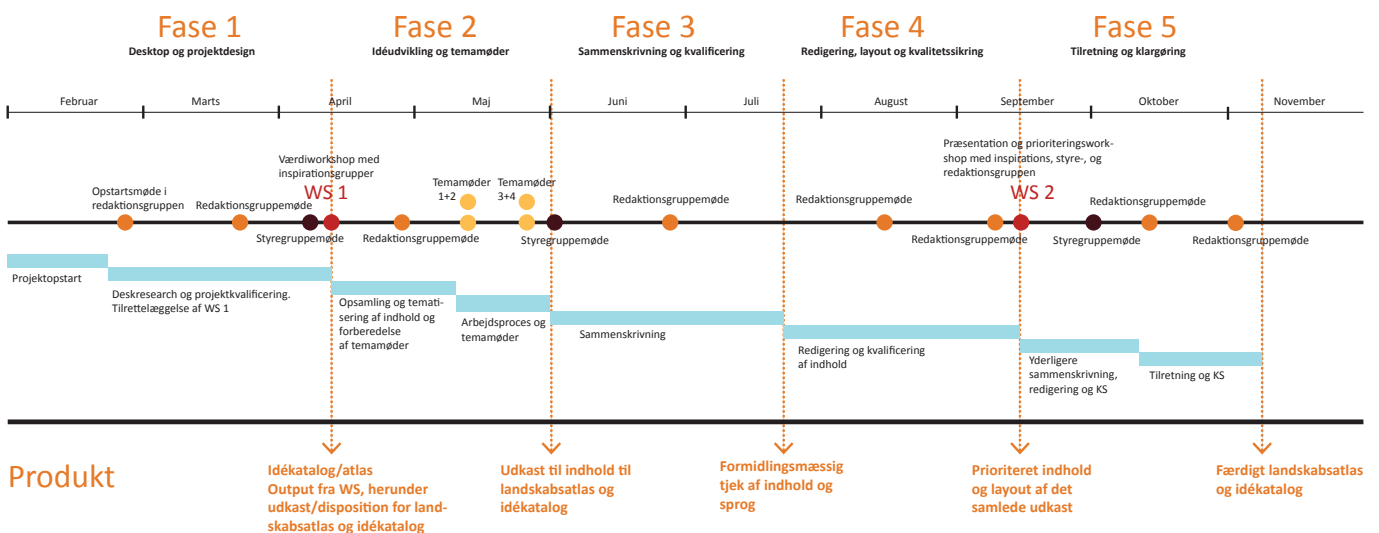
Fase 1
Desktop og projektdesign

Fase 2
Idéudvikling og temamøder

Fase 3
Sammenskrivning og kvalificering

Fase 4
Redigering, layout og kvalitetssikring

Fase 5
Tilretning og klargøring

Februar
Marts
April
Maj
Juni
Juli
August
September
Oktober
November

Værdiworkshop med inspirationsgrupper
WS 1
Opstartsmøde i redaktionsgruppen
Redaktionsgruppemøde
Styregruppemøde
Redaktionsgruppemøde
Temamøder 1+2
Temamøder 3+4
Styregruppemøde
Redaktionsgruppemøde
Redaktionsgruppemøde
Præsentation og prioriteringsworkshop med inspirations, styre-, og redaktionsgruppen
WS 2
Redaktionsgruppemøde
Redaktionsgruppemøde
Styregruppemøde
Redaktionsgruppemøde

Projektopstart
Deskresearch og projektkvalificering. Tilrettelæggelse af WS 1
Opsamling og tematisering af indhold og forberedelse af temamøder
Arbejdsproces og temamøder
Sammenskrivning
Redigering og kvalificering af indhold
Yderligere sammenskrivning, redigering og KS
Tilretning og KS

Produkt

Idékatalog/atlas
Output fra WS, herunder udkast/disposition for landskabsatlas og idékatalog

Udkast til indhold til landskabsatlas og idékatalog

Formidlingsmæssig tjek af indhold og sprog

Prioriteret indhold og layout af det samlede udkast

Færdigt landskabsatlas og idékatalog